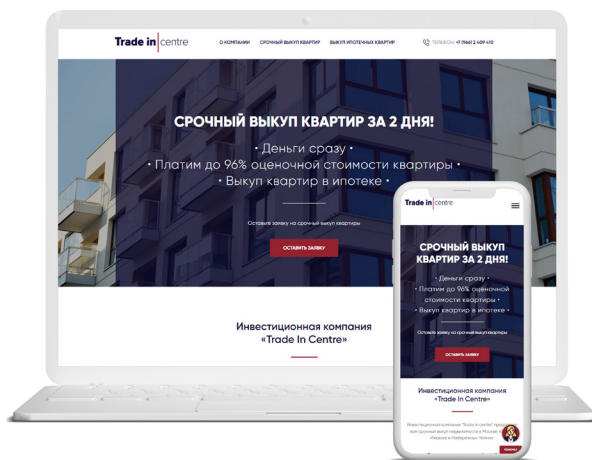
Trade in centre

О КОМПАНИИ СРОЧНЫЙ ВЫКУП КВАРТИР ВЫКУП ИПОТЕЧНЫХ КВАРТИР

ТЕЛЕФОН: +7 (966) 2 409 410

СРОЧНЫЙ ВЫКУП КВАРТИР ЗА 2 ДНЯ!

• Деньги сразу •
• Платим до 96% оценочной стоимости квартиры •
• Выкуп квартир в ипотеке •

Оставьте заявку на срочный выкуп квартиры

ОСТАВИТЬ ЗАЯВКУ

Инвестиционная компания «Trade In Centre»

Trade in centre

СРОЧНЫЙ ВЫКУП КВАРТИР ЗА 2 ДНЯ!

• Деньги сразу •
• Платим до 96% оценочной стоимости квартиры •
• Выкуп квартир в ипотеке •

Оставьте заявку на срочный выкуп квартиры

ОСТАВИТЬ ЗАЯВКУ

Инвестиционная компания «Trade In Centre»

Инвестиционная компания "Trade in centre" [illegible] в Москве, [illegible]